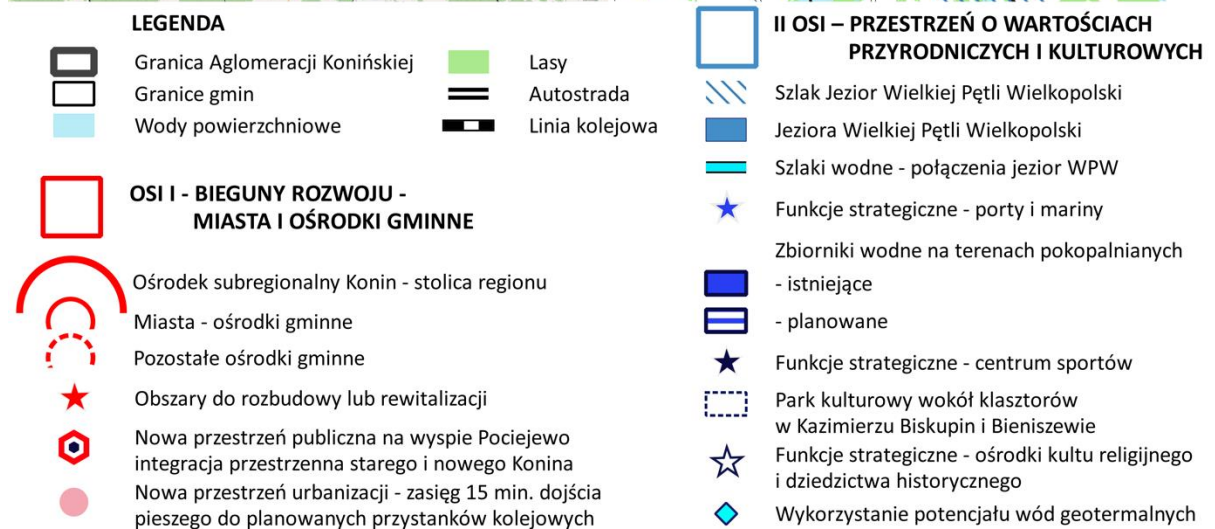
LEGENDA

Granica Aglomeracji Konińskiej
Granice gmin
Wody powierzchniowe

Lasy
Autostrada
Linia kolejowa

OSI I - BIEGUNY ROZWOJU - MIASTA I OŚRODKI GMINNE

Ośrodek subregionalny Konin - stolica regionu
Miasta - ośrodki gminne
Pozostałe ośrodki gminne
Obszary do rozbudowy lub rewitalizacji
Nowa przestrzeń publiczna na wyspie Pociejewo integracja przestrzenna starego i nowego Konina
Nowa przestrzeń urbanizacji - zasięg 15 min. dojścia pieszego do planowanych przystanków kolejowych

II OSI – PRZESTRZEŃ O WARTOŚCIACH PRZYRODNICZYCH I KULTUROWYCH

Szlak Jezior Wielkiej Pętli Wielkopolski
Jeziora Wielkiej Pętli Wielkopolski
Szlaki wodne - połączenia jezior WPW
Funkcje strategiczne - porty i mariny
Zbiorniki wodne na terenach pokopalnianych
- istniejące
- planowane
Funkcje strategiczne - centrum sportów
Park kulturowy wokół klasztorów w Kazimierzu Biskupin i Bieniszewie
Funkcje strategiczne - ośrodki kultu religijnego i dziedzictwa historycznego
Wykorzystanie potencjału wód geotermalnych